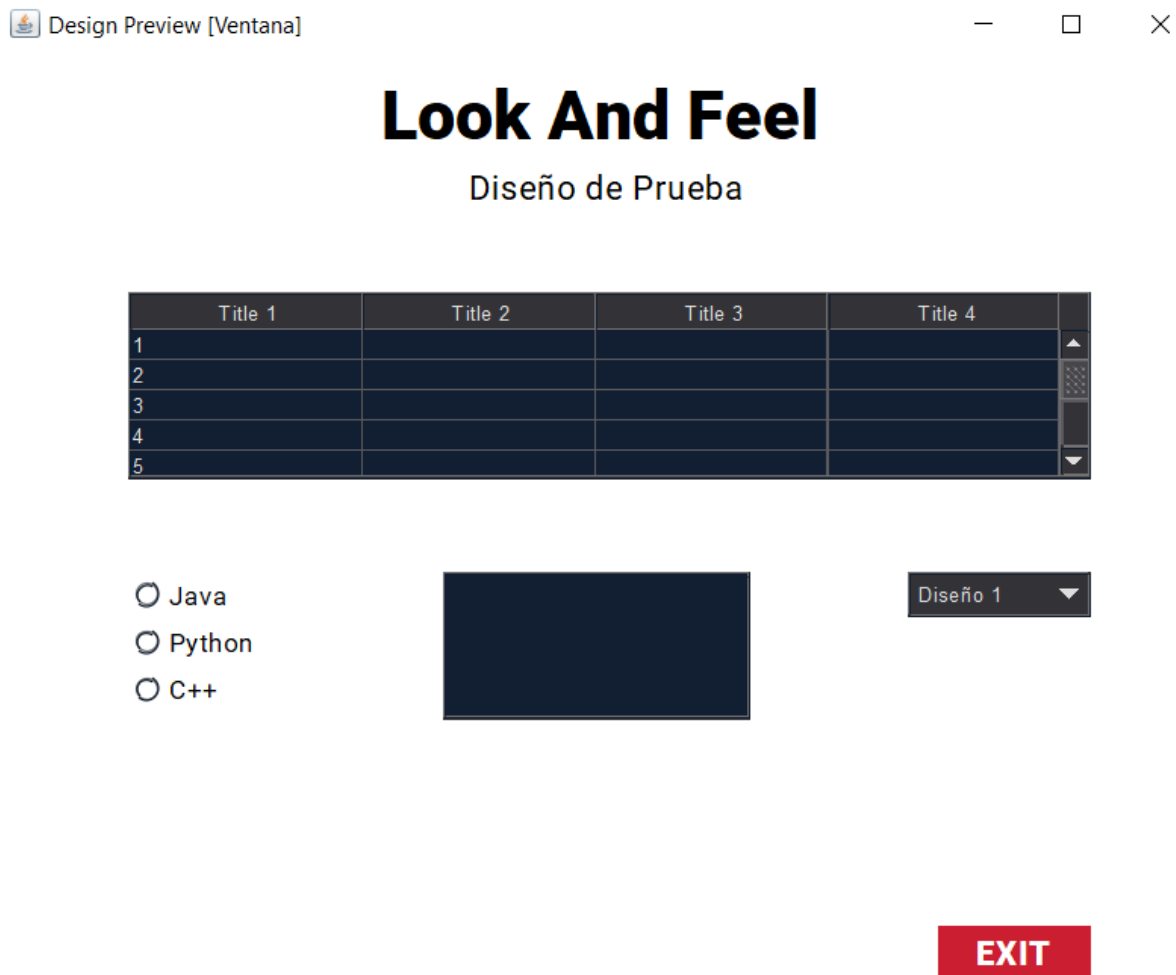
Design Preview [Ventana]

Look And Feel

Diseño de Prueba

| Title 1 | Title 2 | Title 3 | Title 4 |
|---|---|---|---|
| 1 | | | |
| 2 | | | |
| 3 | | | |
| 4 | | | |
| 5 | | | |

Java
Python
C++

Diseño 1

EXIT